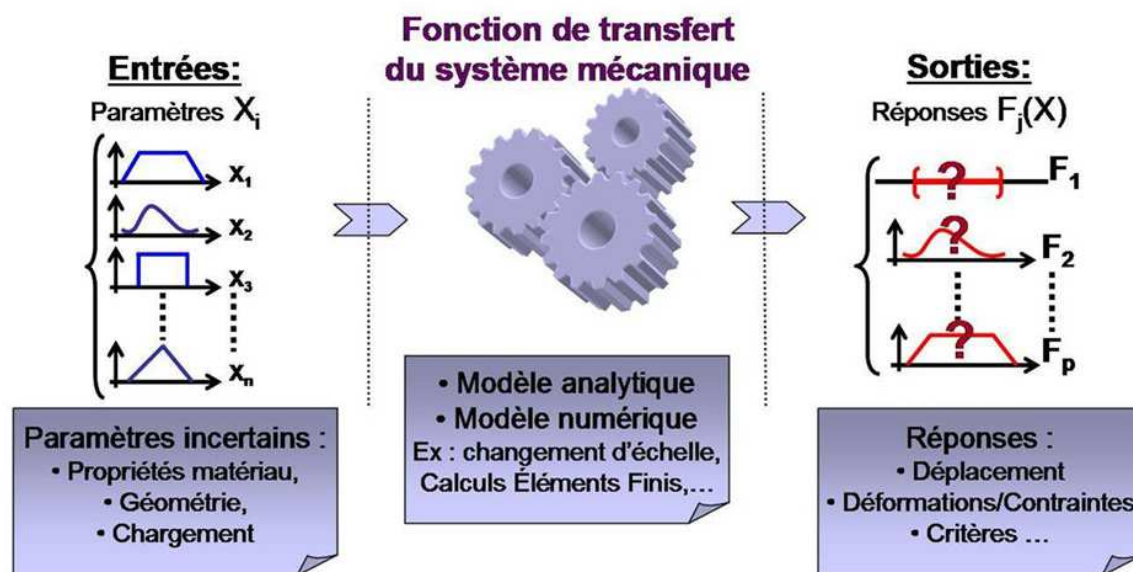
Entrées:
Paramètres $X_i$

$x_1$
$x_2$
$x_3$
$x_n$

Paramètres incertains :
• Propriétés matériau,
• Géométrie,
• Chargement

Fonction de transfert du système mécanique

• Modèle analytique
• Modèle numérique
Ex : changement d'échelle, Calculs Éléments Finis,…

Sorties:
Réponses $F_j(X)$

?
$F_1$
?
$F_2$
?
$F_p$

Réponses :
• Déplacement
• Déformations/Contraintes
• Critères …